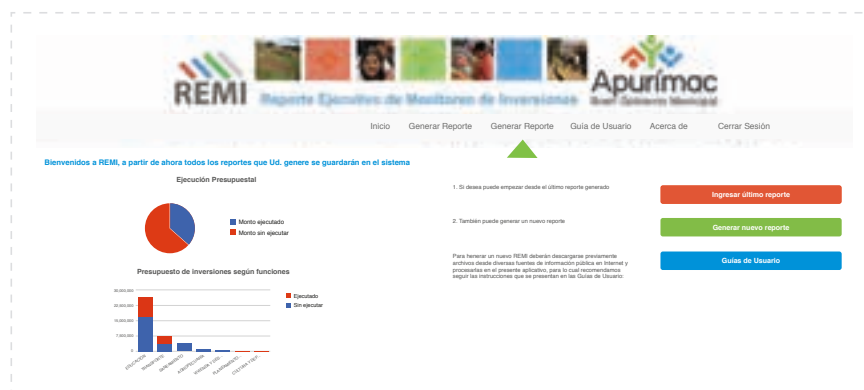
REMI Reporte Ejecutivo de Monitoreo de Inversiones

Apurímac Gobierno Regional

Inicio Generar Reporte Generar Reporte Guía de Usuario Acerca de Cerrar Sesión

Bienvenidos a REMI, a partir de ahora todos los reportes que Ud. genere se guardarán en el sistema

Ejecución Presupuestal

Monto ejecutado
Monto sin ejecutar

Presupuesto de inversiones según funciones

30,000,000
22,500,000
15,000,000
7,500,000
0

Ejecutado
Sin ejecutar

EDUCACIÓN
TRANSPORTE
SANEAMIENTO
AGROPECUARIA
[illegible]
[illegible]
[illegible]

1. Si desea puede empezar desde el último reporte generado

Ingresar último reporte

2. También puede generar un nuevo reporte

Generar nuevo reporte

Para henerar un nuevo REMI deberán descargarse previamente archivos desde diversas fuentes de información pública en Internet y procesarlas en el presente aplicativo, para lo cual recomendamos seguir las instrucciones que se presentan en las Guías de Usuario

Guías de Usuario